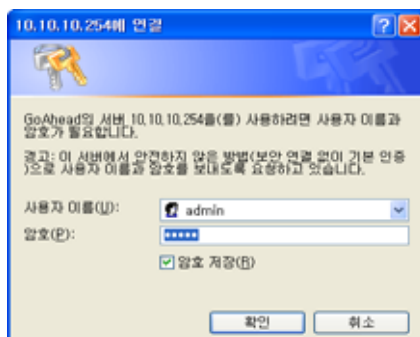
10.10.10.254에 연결

GoAhead의 서버 10.10.10.254을(를) 사용하려면 사용자 이름과 암호가 필요합니다.

경고: 이 서버에서 안전하지 않은 방법(보안 연결 없이 기본 인증)으로 사용자 이름과 암호를 보내도록 요청하고 있습니다.

사용자 이름(U): admin

암호(P): •••••

암호 저장(R)

확인 취소